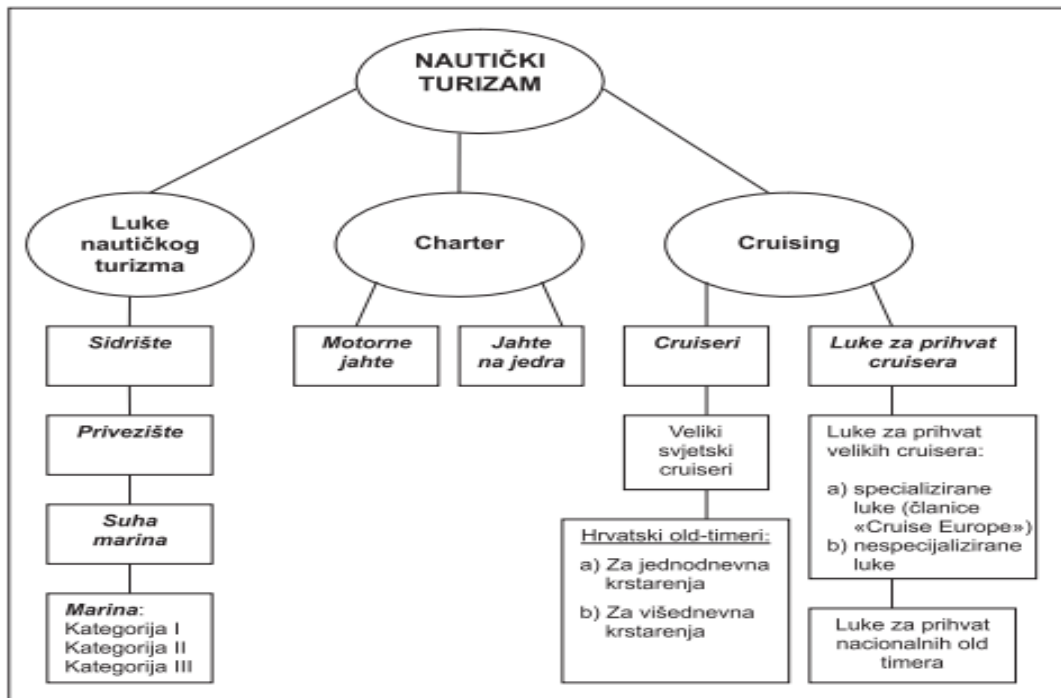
NAUTIČKI TURIZAM

Luke nautičkog turizma

Sidrište

Privezište

Suha marina

Marina:
Kategorija I
Kategorija II
Kategorija III

Charter

Motorne jahte

Jahte na jedra

Cruising

Cruiseri

Veliki svjetski cruiseri

Hrvatski old-timeri:
a) Za jednodnevna krstarenja
b) Za višednevna krstarenja

Luke za prihvat cruisera

Luke za prihvat velikih cruisera:
a) specijalizirane luke (članice «Cruise Europe»)
b) nespecijalizirane luke

Luke za prihvat nacionalnih old timera